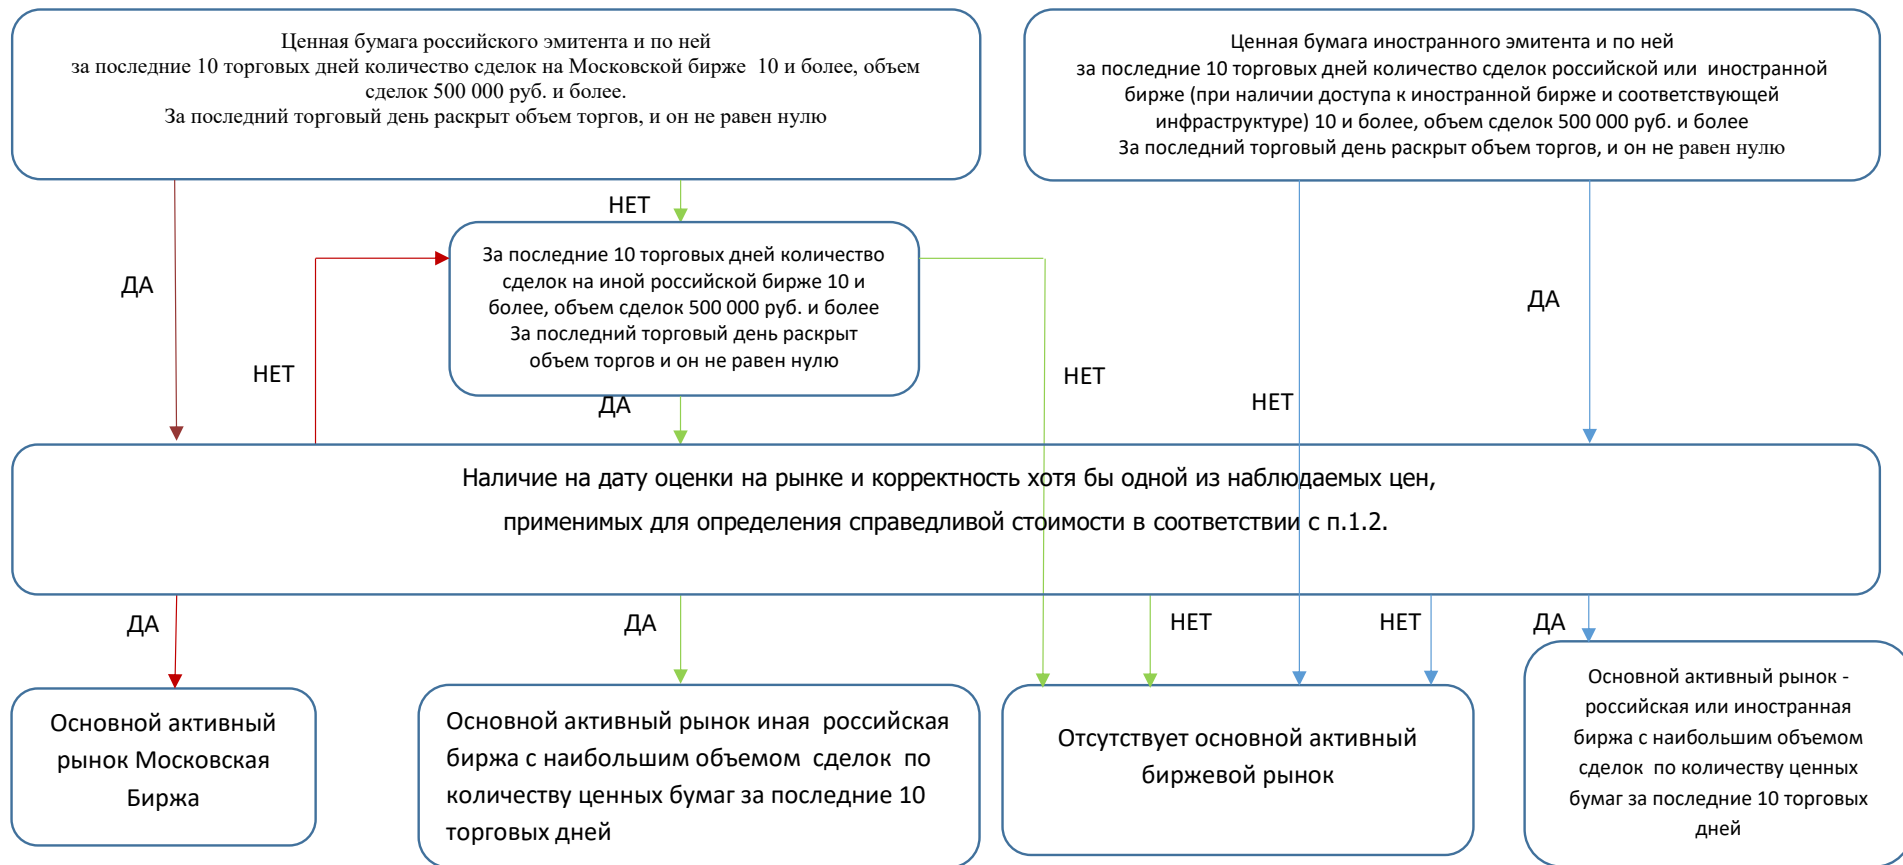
Ценная бумага российского эмитента и по ней за последние 10 торговых дней количество сделок на Московской бирже 10 и более, объем сделок 500 000 руб. и более.
За последний торговый день раскрыт объем торгов, и он не равен нулю

Ценная бумага иностранного эмитента и по ней за последние 10 торговых дней количество сделок российской или иностранной бирже (при наличии доступа к иностранной бирже и соответствующей инфраструктуре) 10 и более, объем сделок 500 000 руб. и более
За последний торговый день раскрыт объем торгов, и он не равен нулю

НЕТ

ДА

За последние 10 торговых дней количество сделок на иной российской бирже 10 и более, объем сделок 500 000 руб. и более
За последний торговый день раскрыт объем торгов и он не равен нулю

ДА

НЕТ

НЕТ

НЕТ

ДА

Наличие на дату оценки на рынке и корректность хотя бы одной из наблюдаемых цен, применимых для определения справедливой стоимости в соответствии с п.1.2.

ДА

ДА

НЕТ

НЕТ

ДА

Основной активный рынок Московская Биржа

Основной активный рынок иная российская биржа с наибольшим объемом сделок по количеству ценных бумаг за последние 10 торговых дней

Отсутствует основной активный биржевой рынок

Основной активный рынок - российская или иностранная биржа с наибольшим объемом сделок по количеству ценных бумаг за последние 10 торговых дней